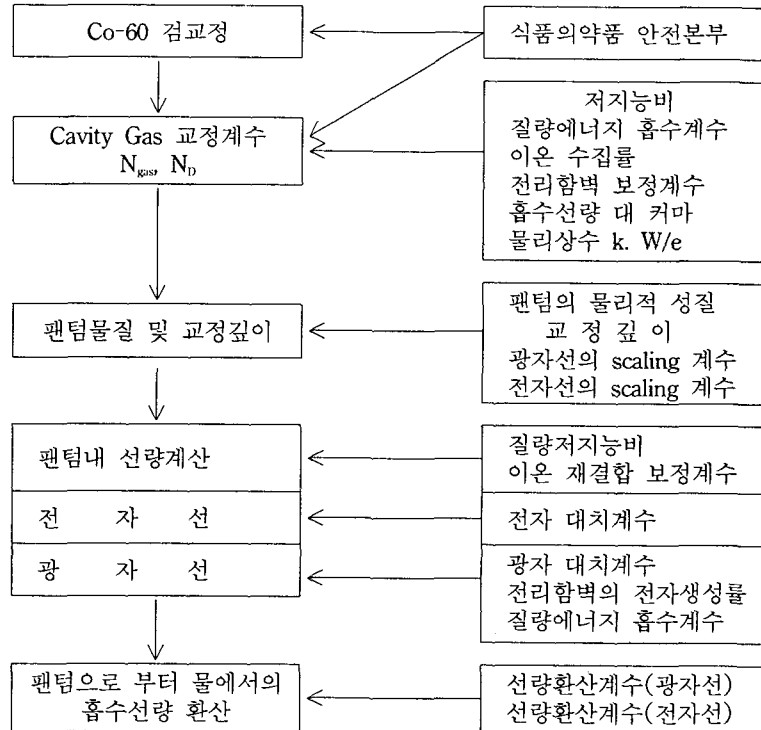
Co-60 검교정

식품의약품 안전본부

Cavity Gas 교정계수
$N_{gas}$, $N_D$

저지능비
질량에너지 흡수계수
이온 수집률
전리함벽 보정계수
흡수선량 대 커마
물리상수 k. W/e

팬텀물질 및 교정깊이

팬텀의 물리적 성질
교 정 깊 이
광자선의 scaling 계수
전자선의 scaling 계수

팬텀내 선량계산

질량저지능비
이온 재결합 보정계수

전 자 선

전자 대치계수

광 자 선

광자 대치계수
전리함벽의 전자생성률
질량에너지 흡수계수

팬텀으로 부터 물에서의
흡수선량 환산

선량환산계수(광자선)
선량환산계수(전자선)